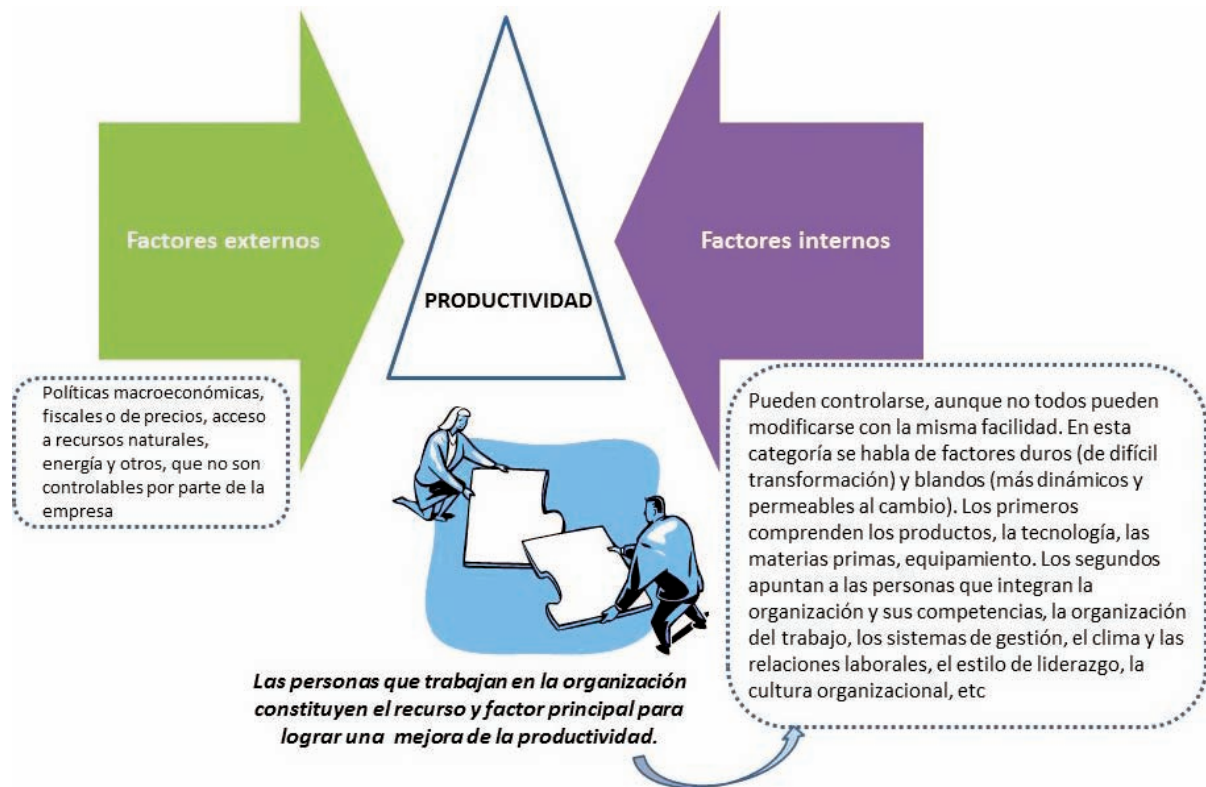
Factores externos

PRODUCTIVIDAD

Factores internos

Políticas macroeconómicas, fiscales o de precios, acceso a recursos naturales, energía y otros, que no son controlables por parte de la empresa

Pueden controlarse, aunque no todos pueden modificarse con la misma facilidad. En esta categoría se habla de factores duros (de difícil transformación) y blandos (más dinámicos y permeables al cambio). Los primeros comprenden los productos, la tecnología, las materias primas, equipamiento. Los segundos apuntan a las personas que integran la organización y sus competencias, la organización del trabajo, los sistemas de gestión, el clima y las relaciones laborales, el estilo de liderazgo, la cultura organizacional, etc

Las personas que trabajan en la organización constituyen el recurso y factor principal para lograr una mejora de la productividad.